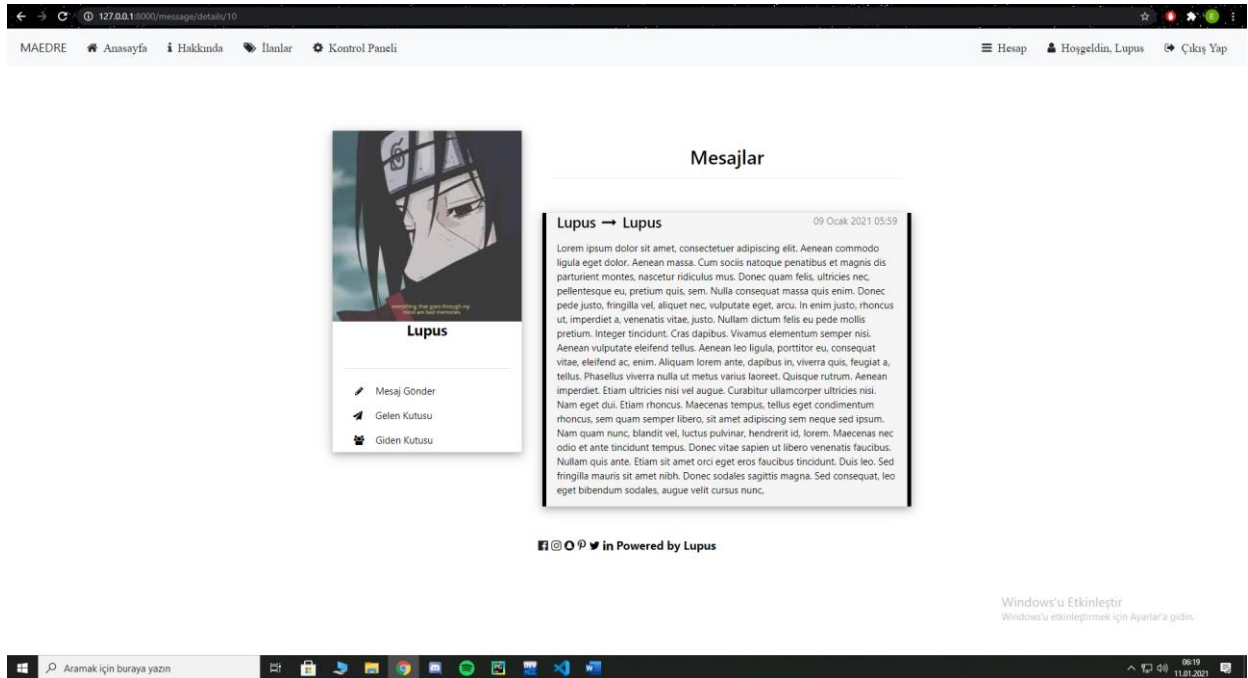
127.0.0.1:8000/message/details/10

MAEDRE Anasayfa Hakkında İlanlar Kontrol Paneli

Hesap Hoşgeldin, Lupus Çıkış Yap

everything that goes through my mind are bad memories

Lupus

Mesaj Gönder
Gelen Kutusu
Giden Kutusu

Mesajlar

Lupus → Lupus

09 Ocak 2021 05:59

Lorem ipsum dolor sit amet, consectetuer adipiscing elit. Aenean commodo ligula eget dolor. Aenean massa. Cum sociis natoque penatibus et magnis dis parturient montes, nascetur ridiculus mus. Donec quam felis, ultricies nec, pellentesque eu, pretium quis, sem. Nulla consequat massa quis enim. Donec pede justo, fringilla vel, aliquet nec, vulputate eget, arcu. In enim justo, rhoncus ut, imperdiet a, venenatis vitae, justo. Nullam dictum felis eu pede mollis pretium. Integer tincidunt. Cras dapibus. Vivamus elementum semper nisi. Aenean vulputate eleifend tellus. Aenean leo ligula, porttitor eu, consequat vitae, eleifend ac, enim. Aliquam lorem ante, dapibus in, viverra quis, feugiat a, tellus. Phasellus viverra nulla ut metus varius laoreet. Quisque rutrum. Aenean imperdiet. Etiam ultricies nisi vel augue. Curabitur ullamcorper ultricies nisi. Nam eget dui. Etiam rhoncus. Maecenas tempus, tellus eget condimentum rhoncus, sem quam semper libero, sit amet adipiscing sem neque sed ipsum. Nam quam nunc, blandit vel, luctus pulvinar, hendrerit id, lorem. Maecenas nec odio et ante tincidunt tempus. Donec vitae sapien ut libero venenatis faucibus. Nullam quis ante. Etiam sit amet orci eget eros faucibus tincidunt. Duis leo. Sed fringilla mauris sit amet nibh. Donec sodales sagittis magna. Sed consequat, leo eget bibendum sodales, augue velit cursus nunc,

Powered by Lupus

Windows'u Etkinleştir
Windows'u etkinleştirmek için Ayarlar'a gidin.

Aramak için buraya yazın

06:19
11.01.2021